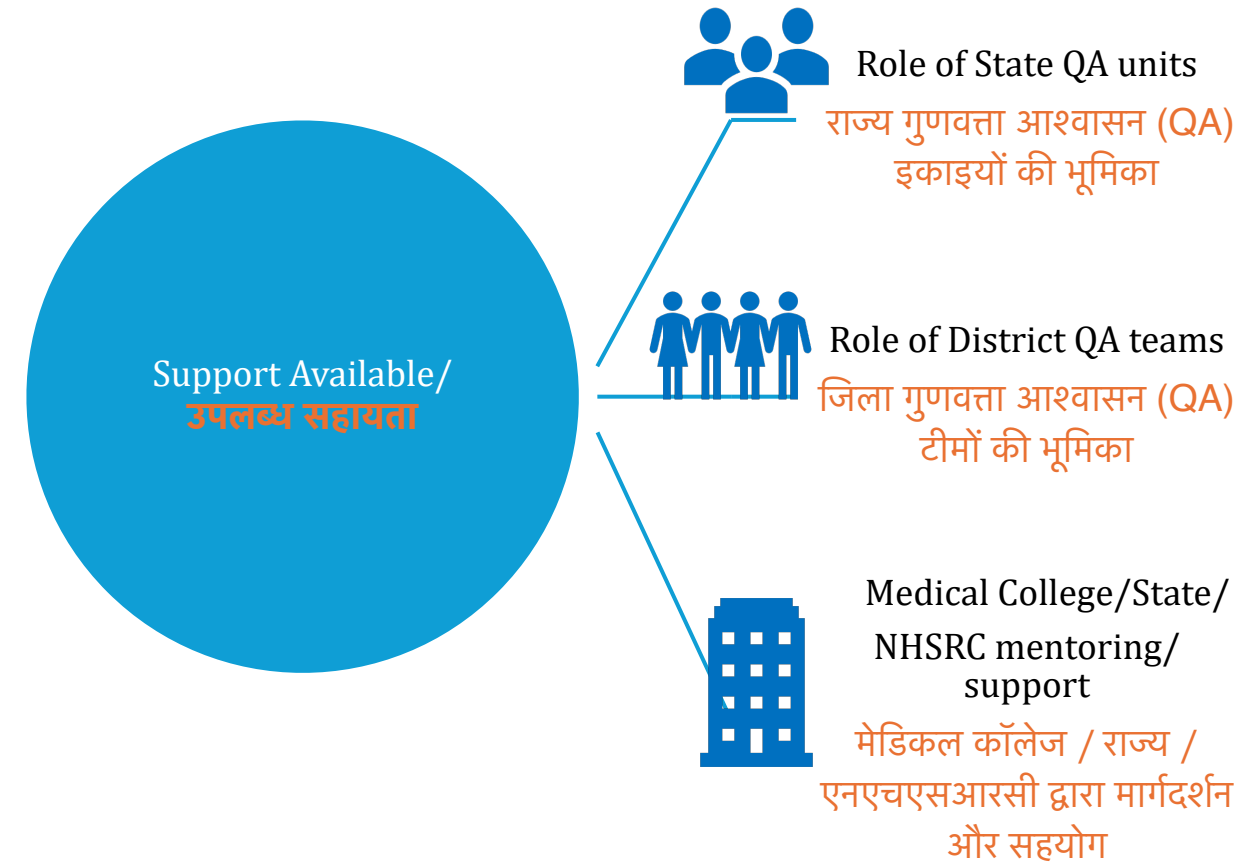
Support Available/
उपलब्ध सहायता

Role of State QA units
राज्य गुणवत्ता आश्वासन (QA) इकाइयों की भूमिका

Role of District QA teams
जिला गुणवत्ता आश्वासन (QA) टीमों की भूमिका

Medical College/State/ NHSRC mentoring/ support
मेडिकल कॉलेज / राज्य / एनएचएसआरसी द्वारा मार्गदर्शन और सहयोग